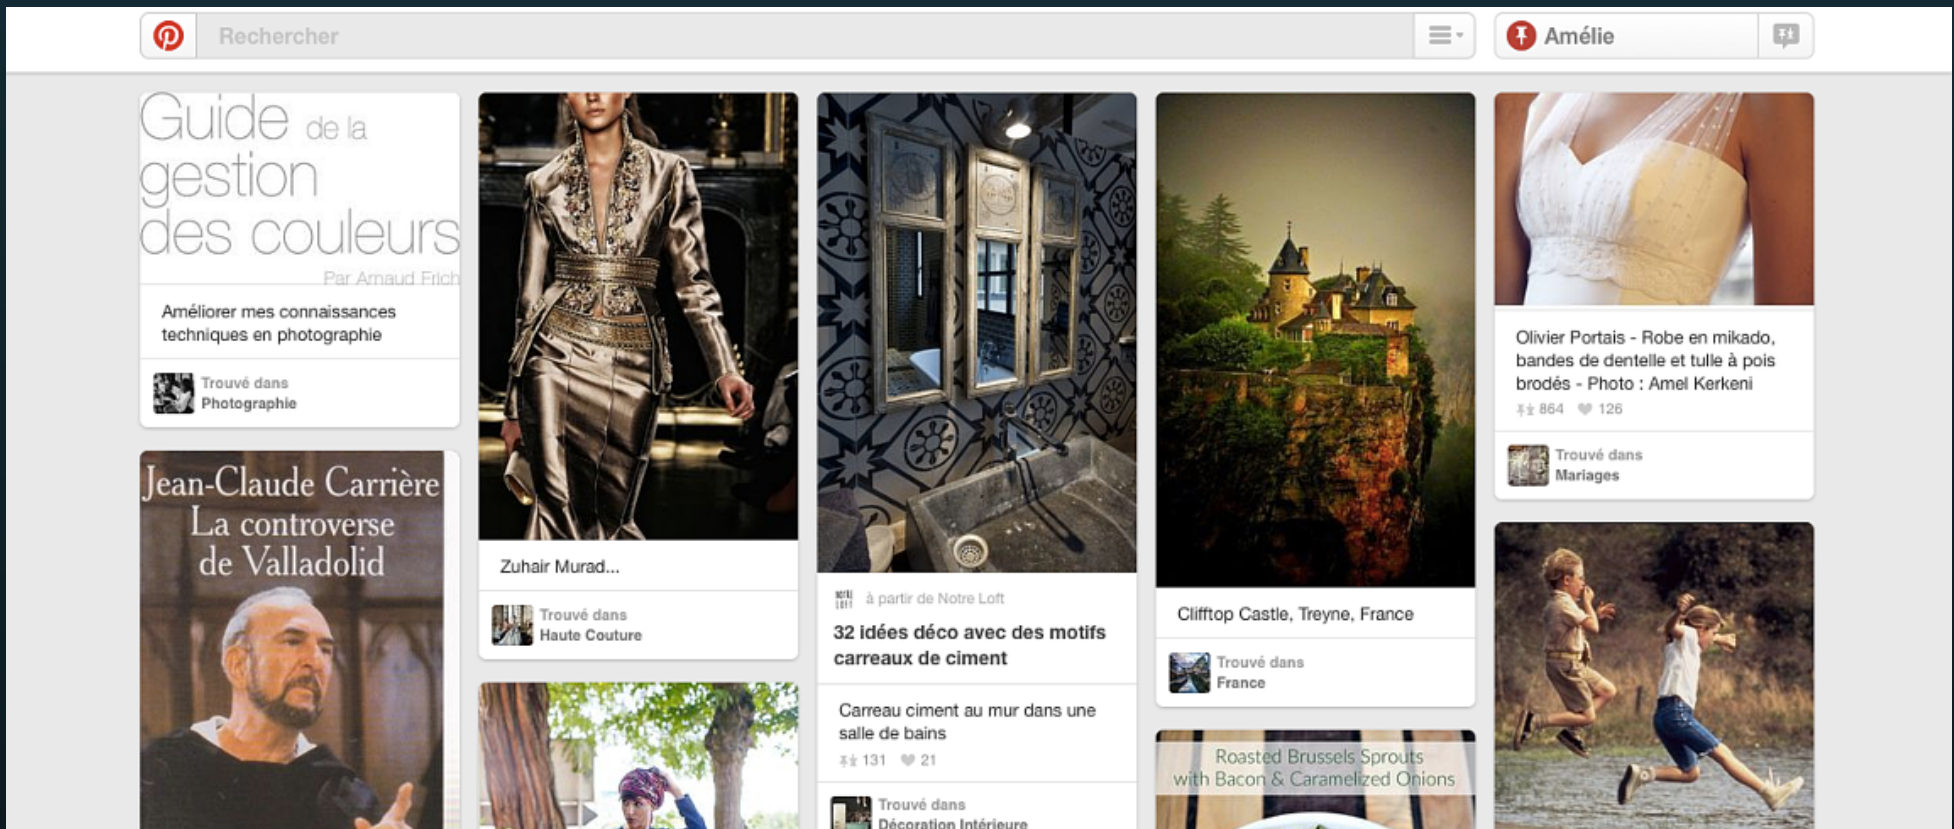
Rechercher

Amélie

Guide de la gestion des couleurs
Par Arnaud Frich

Améliorer mes connaissances techniques en photographie

Trouvé dans
Photographie

Jean-Claude Carrière
La controverse de Valladolid

Zuhair Murad...

Trouvé dans
Haute Couture

à partir de Notre Loft

32 idées déco avec des motifs carreaux de ciment

Carreau ciment au mur dans une salle de bains

131 21

Trouvé dans
Décoration Intérieure

Clifftop Castle, Treyne, France

Trouvé dans
France

Roasted Brussels Sprouts with Bacon & Caramelized Onions

Olivier Portais - Robe en mikado, bandes de dentelle et tulle à pois brodés - Photo : Amel Kerkeni

864 126

Trouvé dans
Mariages